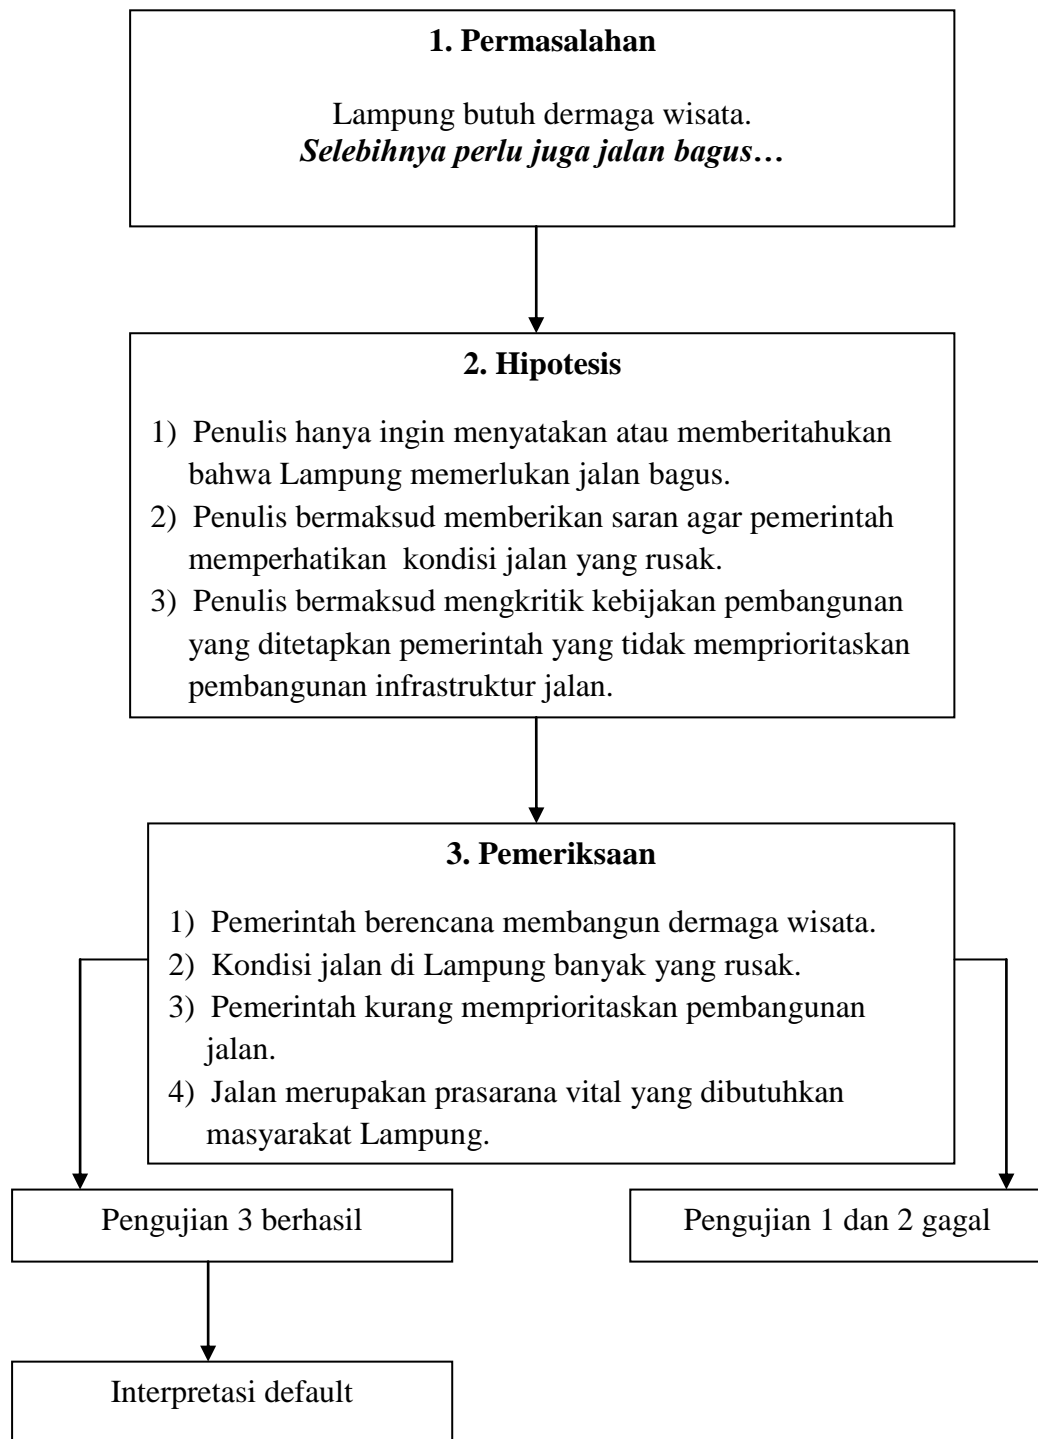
**1. Permasalahan**

Lampung butuh dermaga wisata.
***Selebihnya perlu juga jalan bagus…***

**2. Hipotesis**

1) Penulis hanya ingin menyatakan atau memberitahukan bahwa Lampung memerlukan jalan bagus.
2) Penulis bermaksud memberikan saran agar pemerintah memperhatikan kondisi jalan yang rusak.
3) Penulis bermaksud mengkritik kebijakan pembangunan yang ditetapkan pemerintah yang tidak memprioritaskan pembangunan infrastruktur jalan.

**3. Pemeriksaan**

1) Pemerintah berencana membangun dermaga wisata.
2) Kondisi jalan di Lampung banyak yang rusak.
3) Pemerintah kurang memprioritaskan pembangunan jalan.
4) Jalan merupakan prasarana vital yang dibutuhkan masyarakat Lampung.

Pengujian 3 berhasil

Pengujian 1 dan 2 gagal

Interpretasi default